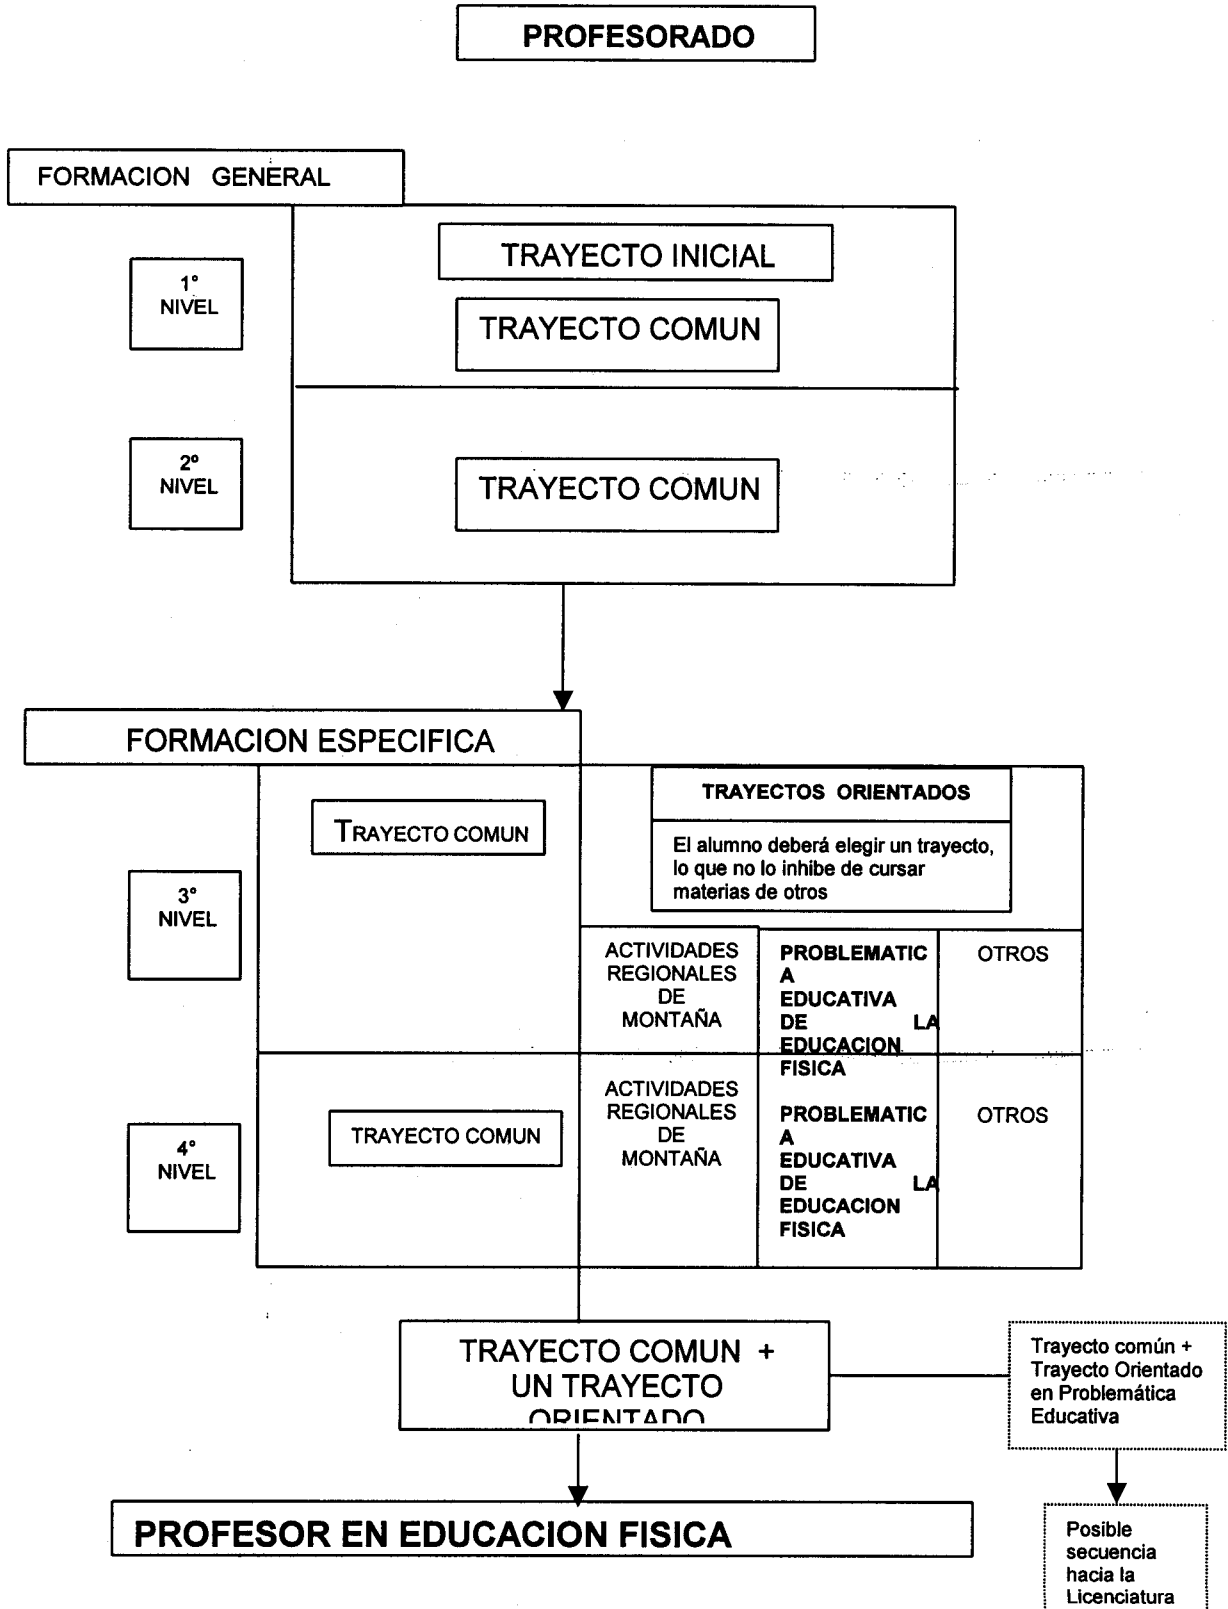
PROFESORADO

FORMACION GENERAL

1° NIVEL

TRAYECTO INICIAL

TRAYECTO COMUN

2° NIVEL

TRAYECTO COMUN

FORMACION ESPECIFICA

TRAYECTO COMUN

TRAYECTOS ORIENTADOS

El alumno deberá elegir un trayecto, lo que no lo inhibe de cursar materias de otros

3° NIVEL

ACTIVIDADES REGIONALES DE MONTAÑA

PROBLEMATICA EDUCATIVA DE LA EDUCACION FISICA

OTROS

4° NIVEL

TRAYECTO COMUN

ACTIVIDADES REGIONALES DE MONTAÑA

PROBLEMATICA EDUCATIVA DE LA EDUCACION FISICA

OTROS

TRAYECTO COMUN + UN TRAYECTO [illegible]

Trayecto común + Trayecto Orientado en Problemática Educativa

PROFESOR EN EDUCACION FISICA

Posible secuencia hacia la Licenciatura